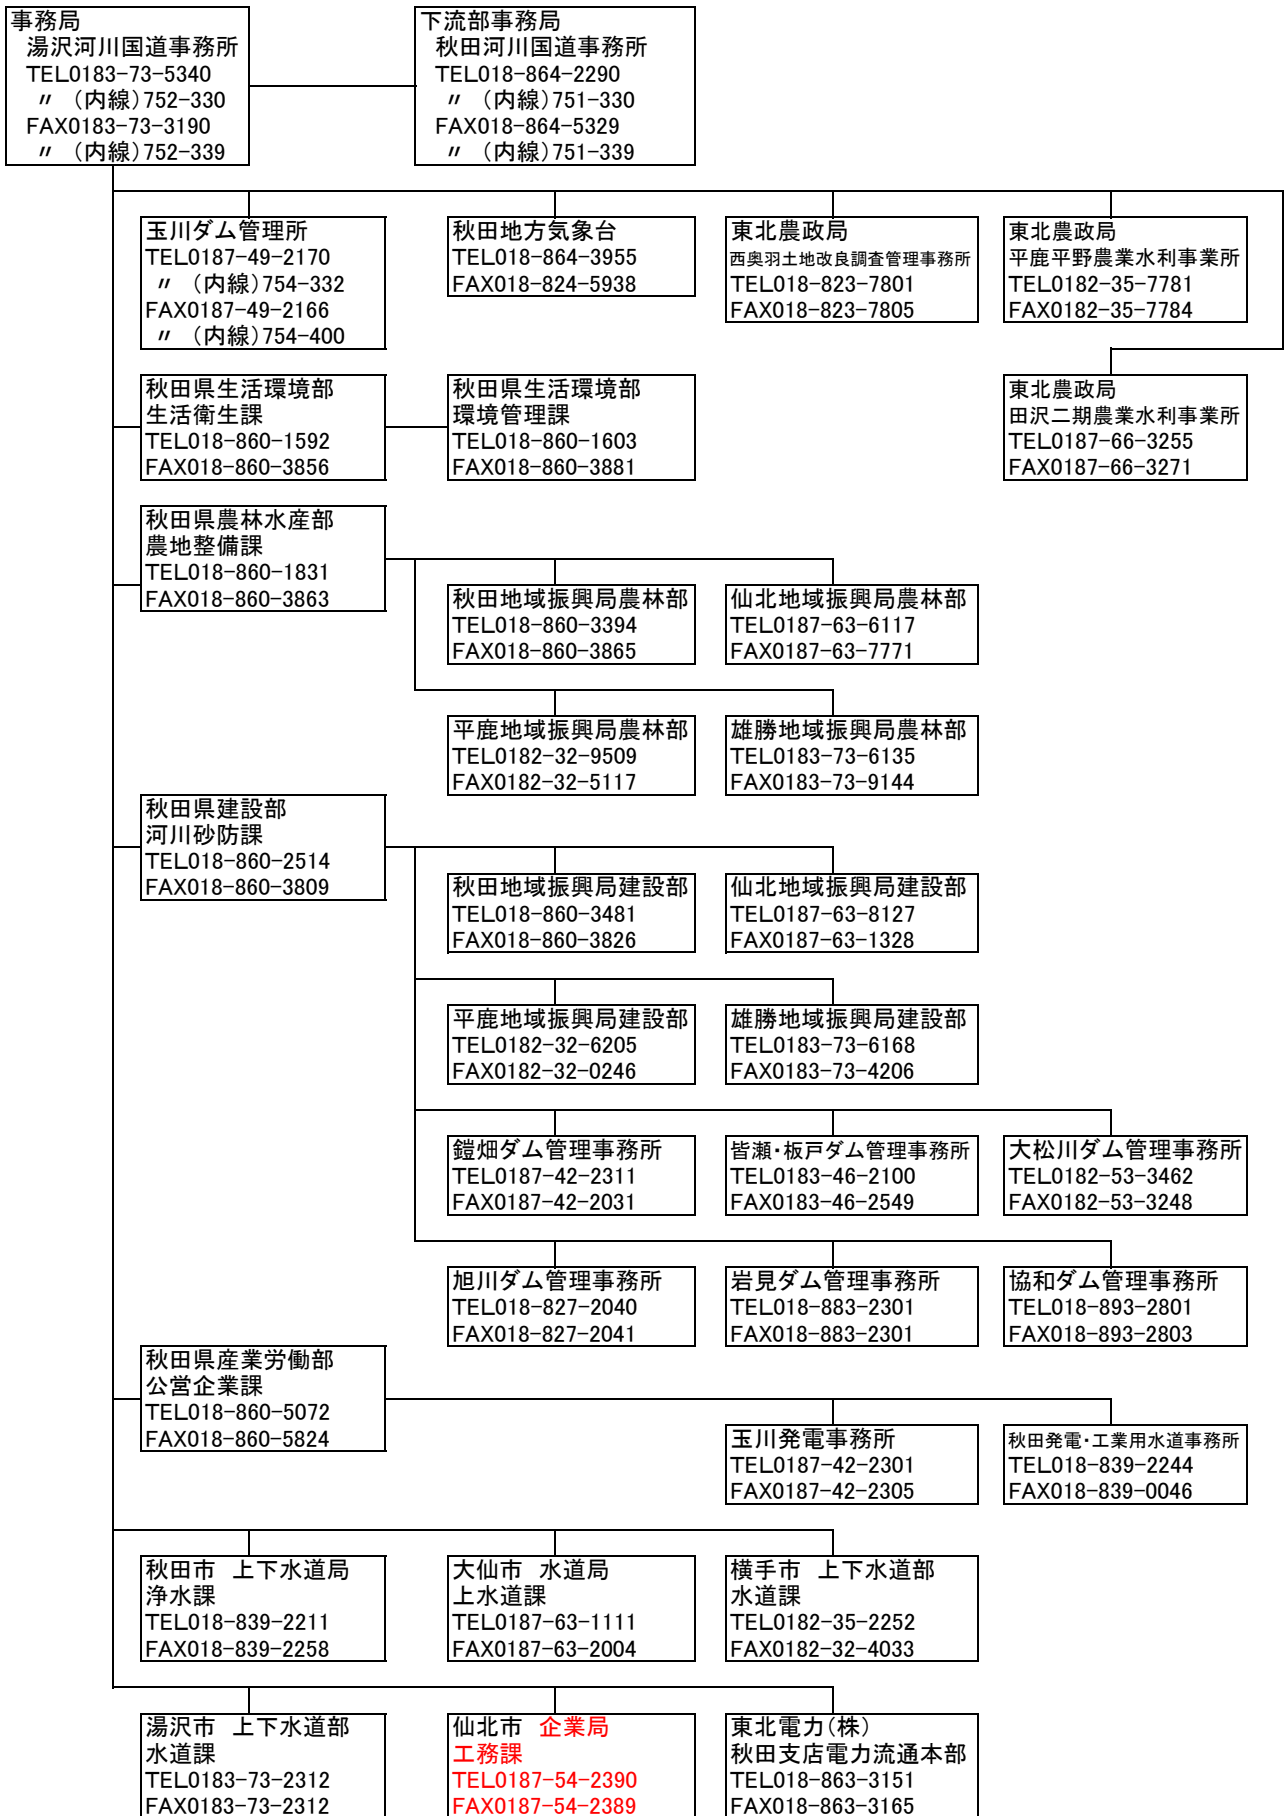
事務局
湯沢河川国道事務所
TEL0183-73-5340
〃 (内線)752-330
FAX0183-73-3190
〃 (内線)752-339

下流部事務局
秋田河川国道事務所
TEL018-864-2290
〃 (内線)751-330
FAX018-864-5329
〃 (内線)751-339

玉川ダム管理所
TEL0187-49-2170
〃 (内線)754-332
FAX0187-49-2166
〃 (内線)754-400

秋田地方気象台
TEL018-864-3955
FAX018-824-5938

東北農政局
西奥羽土地改良調査管理事務所
TEL018-823-7801
FAX018-823-7805

東北農政局
平鹿平野農業水利事業所
TEL0182-35-7781
FAX0182-35-7784

秋田県生活環境部
生活衛生課
TEL018-860-1592
FAX018-860-3856

秋田県生活環境部
環境管理課
TEL018-860-1603
FAX018-860-3881

東北農政局
田沢二期農業水利事業所
TEL0187-66-3255
FAX0187-66-3271

秋田県農林水産部
農地整備課
TEL018-860-1831
FAX018-860-3863

秋田地域振興局農林部
TEL018-860-3394
FAX018-860-3865

仙北地域振興局農林部
TEL0187-63-6117
FAX0187-63-7771

平鹿地域振興局農林部
TEL0182-32-9509
FAX0182-32-5117

雄勝地域振興局農林部
TEL0183-73-6135
FAX0183-73-9144

秋田県建設部
河川砂防課
TEL018-860-2514
FAX018-860-3809

秋田地域振興局建設部
TEL018-860-3481
FAX018-860-3826

仙北地域振興局建設部
TEL0187-63-8127
FAX0187-63-1328

平鹿地域振興局建設部
TEL0182-32-6205
FAX0182-32-0246

雄勝地域振興局建設部
TEL0183-73-6168
FAX0183-73-4206

鎧畑ダム管理事務所
TEL0187-42-2311
FAX0187-42-2031

皆瀬・板戸ダム管理事務所
TEL0183-46-2100
FAX0183-46-2549

大松川ダム管理事務所
TEL0182-53-3462
FAX0182-53-3248

旭川ダム管理事務所
TEL018-827-2040
FAX018-827-2041

岩見ダム管理事務所
TEL018-883-2301
FAX018-883-2301

協和ダム管理事務所
TEL018-893-2801
FAX018-893-2803

秋田県産業労働部
公営企業課
TEL018-860-5072
FAX018-860-5824

玉川発電事務所
TEL0187-42-2301
FAX0187-42-2305

秋田発電・工業用水道事務所
TEL018-839-2244
FAX018-839-0046

秋田市 上下水道局
浄水課
TEL018-839-2211
FAX018-839-2258

大仙市 水道局
上水道課
TEL0187-63-1111
FAX0187-63-2004

横手市 上下水道部
水道課
TEL0182-35-2252
FAX0182-32-4033

湯沢市 上下水道部
水道課
TEL0183-73-2312
FAX0183-73-2312

仙北市 企業局
工務課
TEL0187-54-2390
FAX0187-54-2389

東北電力(株)
秋田支店電力流通本部
TEL018-863-3151
FAX018-863-3165